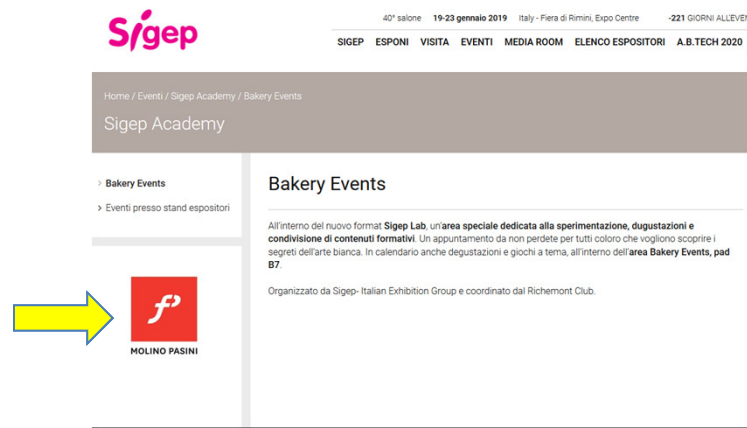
Sigep

40° salone 19-23 gennaio 2019 Italy - Fiera di Rimini, Expo Centre -221 GIORNI ALL'EVEN

SIGEP ESPONI VISITA EVENTI MEDIA ROOM ELENCO ESPOSITORI A.B.TECH 2020

Home / Eventi / Sigep Academy / Bakery Events

Sigep Academy

> Bakery Events

> Eventi presso stand espositori

Bakery Events

All'interno del nuovo format Sigep Lab, un'area speciale dedicata alla sperimentazione, dugustazioni e condivisione di contenuti formativi. Un appuntamento da non perdete per tutti coloro che vogliono scoprire i segreti dell'arte bianca. In calendario anche degustazioni e giochi a tema, all'interno dell'area Bakery Events, pad B7.

Organizzato da Sigep- Italian Exhibition Group e coordinato dal Richemont Club.

MOLINO PASINI